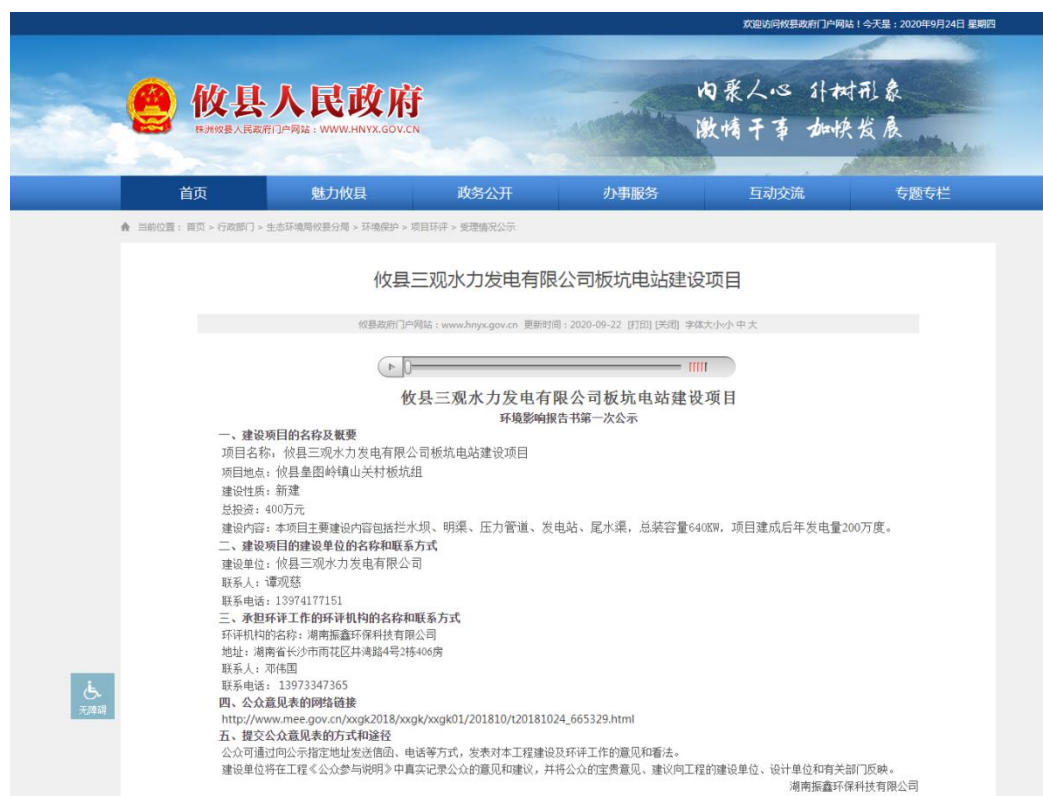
欢迎访问攸县政府门户网站！今天是：2020年9月24日 星期四

攸县人民政府
株洲攸县人民政府门户网站：WWW.HNYX.GOV.CN

内聚人心 外树形象
激情干事 加快发展

首页 魅力攸县 政务公开 办事服务 互动交流 专题专栏

当前位置：首页 > 行政部门 > 生态环境局攸县分局 > 环境保护 > 项目环评 > 受理情况公示

攸县三观水力发电有限公司板坑电站建设项目

攸县政府门户网站：www.hnyx.gov.cn 更新时间：2020-09-22 [打印] [关闭] 字体大小小 中 大

攸县三观水力发电有限公司板坑电站建设项目
环境影响报告书第一次公示

一、建设项目的名称及概要
项目名称：攸县三观水力发电有限公司板坑电站建设项目
项目地点：攸县皇图岭镇山关村板坑组
建设性质：新建
总投资：400万元
建设内容：本项目主要建设内容包括拦水坝、明渠、压力管道、发电站、尾水渠，总装容量640KW，项目建成后年发电量200万度。
二、建设项目的建设单位的名称和联系方式
建设单位：攸县三观水力发电有限公司
联系人：谭观慈
联系电话：13974177151
三、承担环评工作的环评机构的名称和联系方式
环评机构的名称：湖南振鑫环保科技有限公司
地址：湖南省长沙市雨花区井湾路4号2栋406房
联系人：邓伟国
联系电话：13973347365
四、公众意见表的网络链接
http://www.mee.gov.cn/xxgk2018/xxgk/xxgk01/201810/t20181024_665329.html
五、提交公众意见表的方式和途径
公众可通过向公示指定地址发送信函、电话等方式，发表对本工程建设及环评工作的意见和看法。
建设单位将在工程《公众参与说明》中真实记录公众的意见和建议，并将公众的宝贵意见、建议向工程的建设单位、设计单位和有关部门反映。
湖南振鑫环保科技有限公司

无障碍